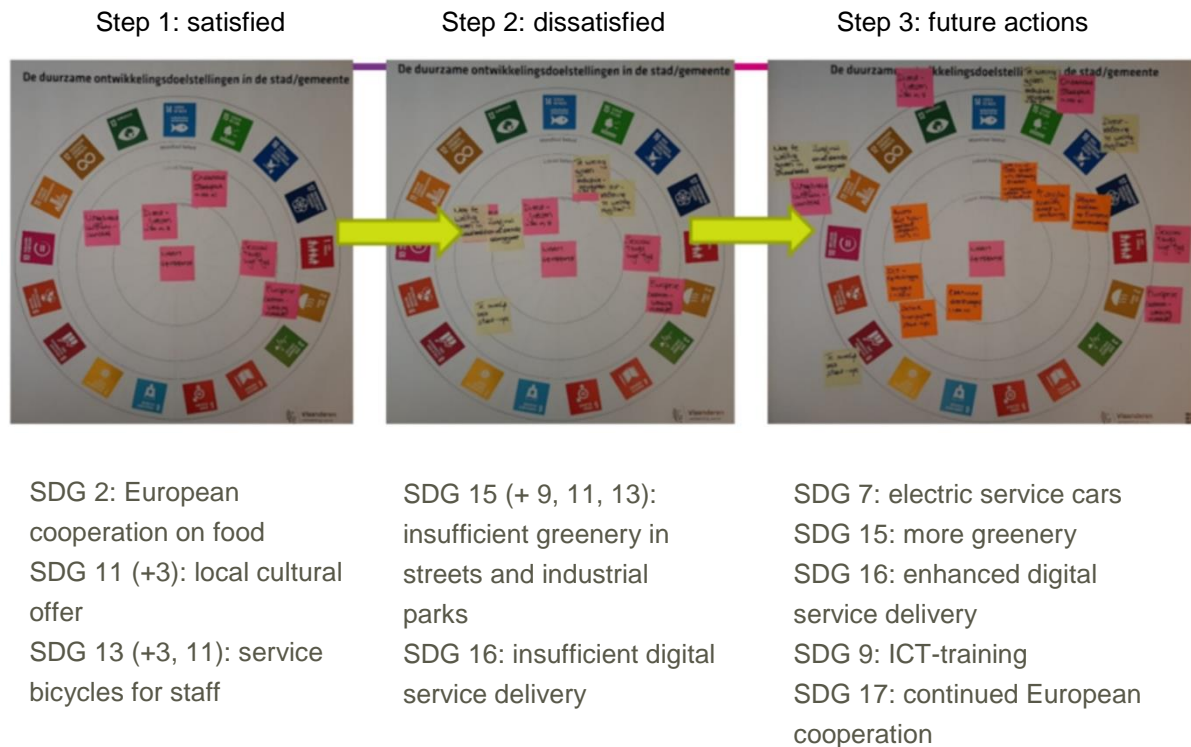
Step 1: satisfied

Step 2: dissatisfied

Step 3: future actions

De duurzame ontwikkelingsdoelstellingen in de stad/gemeente

De duurzame ontwikkelingsdoelstellingen in de stad/gemeente

De duurzame ontwikkelingsdoelstellingen in de stad/gemeente

SDG 2: European cooperation on food
SDG 11 (+3): local cultural offer
SDG 13 (+3, 11): service bicycles for staff

SDG 15 (+ 9, 11, 13): insufficient greenery in streets and industrial parks
SDG 16: insufficient digital service delivery

SDG 7: electric service cars
SDG 15: more greenery
SDG 16: enhanced digital service delivery
SDG 9: ICT-training
SDG 17: continued European cooperation